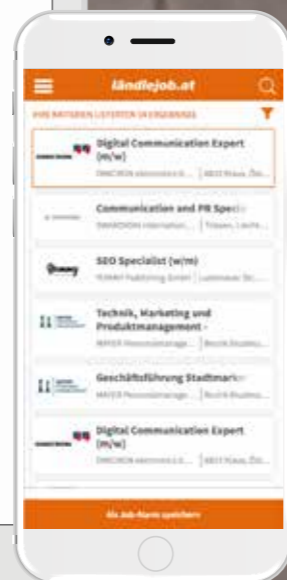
ländlejob.at

IHRE BRITISCHEN LISTEN 34 ERGEBNISSE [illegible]

Digital Communication Expert (m/w)
OMICRON electronics G... | 6833 Klaus, Öst...

Communication and PR Speci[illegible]
SWAROVSKI Internation... | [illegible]

SEO Specialist (w/m)
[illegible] Publishing GmbH | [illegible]

Technik, Marketing und Produktmanagement -
MAYER Personalmanage... | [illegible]

Geschäftsführung Stadtmarke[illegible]
MAYER Personalmanage... | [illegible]

Digital Communication Expert (m/w)
OMICRON electronics G... | 6833 Klaus, Öst...

Als Job-Alarm speichern